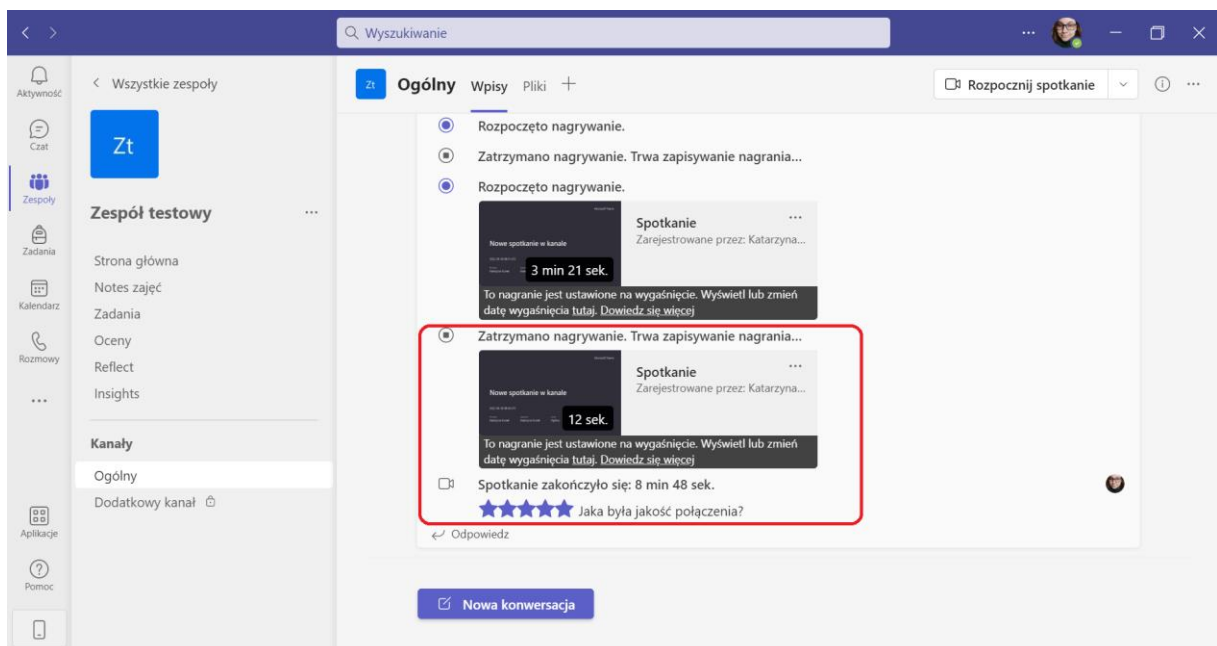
Wyszukiwanie

Aktywność
Czat
Zespoły
Zadania
Kalendarz
Rozmowy
...
Aplikacje
Pomoc

< Wszystkie zespoły

Zt

Zespół testowy ...

Strona główna
Notes zajęć
Zadania
Oceny
Reflect
Insights

Kanały
Ogólny
Dodatkowy kanał

Zt Ogólny Wpisy Pliki +

Rozpocznij spotkanie

Rozpoczęto nagrywanie.

Zatrzymano nagrywanie. Trwa zapisywanie nagrania...

Rozpoczęto nagrywanie.

Nowe spotkanie w kanale
3 min 21 sek.
Spotkanie ...
Zarejestrowane przez: Katarzyna...
To nagranie jest ustawione na wygaśnięcie. Wyświetl lub zmień datę wygaśnięcia tutaj. Dowiedz się więcej

Zatrzymano nagrywanie. Trwa zapisywanie nagrania...

Nowe spotkanie w kanale
12 sek.
Spotkanie ...
Zarejestrowane przez: Katarzyna...
To nagranie jest ustawione na wygaśnięcie. Wyświetl lub zmień datę wygaśnięcia tutaj. Dowiedz się więcej

Spotkanie zakończyło się: 8 min 48 sek.

Jaka była jakość połączenia?

Odpowiedz

Nowa konwersacja